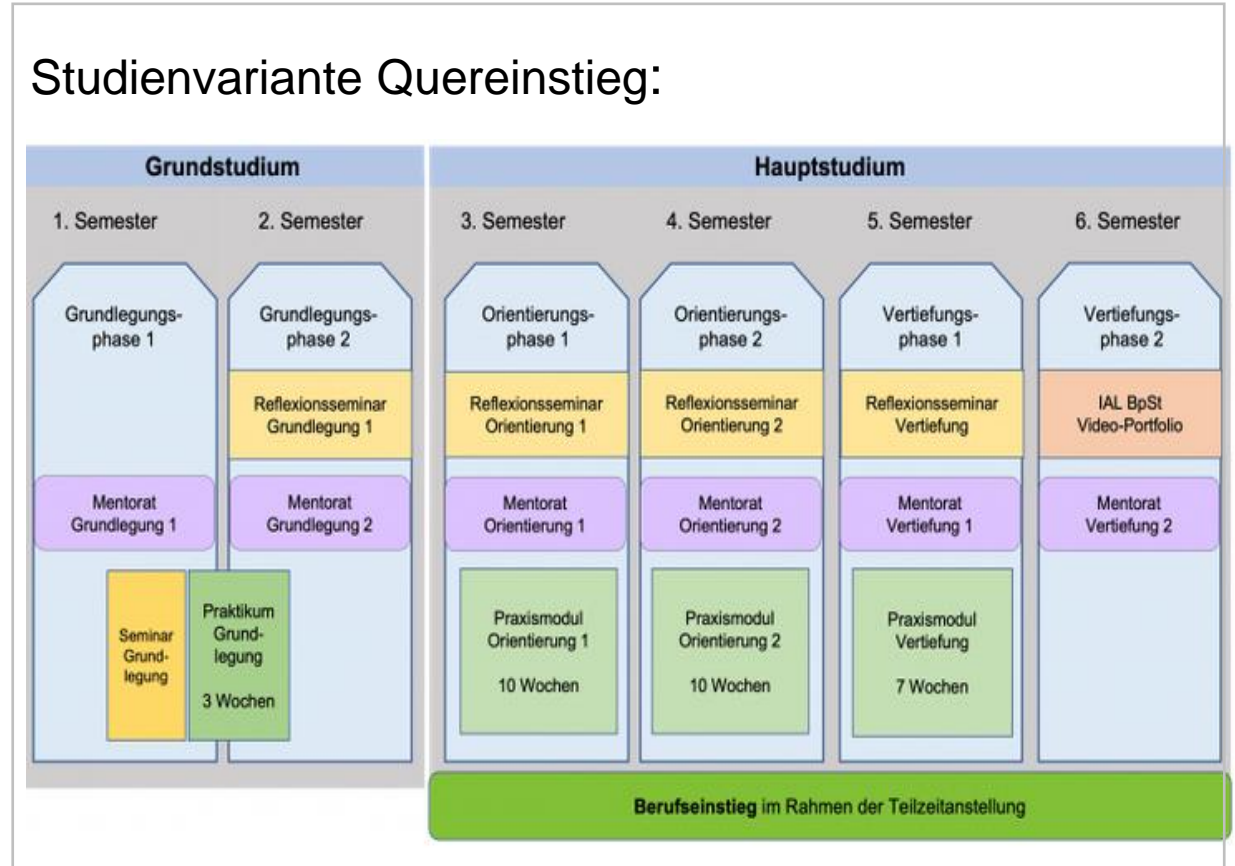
Studienvariante Quereinstieg:

Grundstudium

Hauptstudium

1. Semester

2. Semester

3. Semester

4. Semester

5. Semester

6. Semester

Grundlegungsphase 1

Grundlegungsphase 2

Orientierungsphase 1

Orientierungsphase 2

Vertiefungsphase 1

Vertiefungsphase 2

Reflexionsseminar Grundlegung 1

Reflexionsseminar Orientierung 1

Reflexionsseminar Orientierung 2

Reflexionsseminar Vertiefung

IAL BpSt Video-Portfolio

Mentorat Grundlegung 1

Mentorat Grundlegung 2

Mentorat Orientierung 1

Mentorat Orientierung 2

Mentorat Vertiefung 1

Mentorat Vertiefung 2

Seminar Grundlegung

Praktikum Grundlegung

3 Wochen

Praxismodul Orientierung 1

10 Wochen

Praxismodul Orientierung 2

10 Wochen

Praxismodul Vertiefung

7 Wochen

Berufseinstieg im Rahmen der Teilzeitanstellung